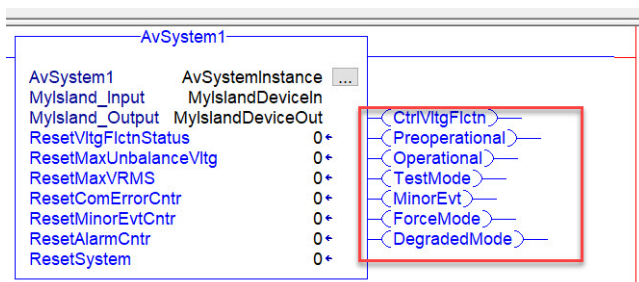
AvSystem1

AvSystem1 AvSystemInstance ...
MyIsland_Input MyIslandDeviceIn
MyIsland_Output MyIslandDeviceOut
ResetVltgFlctnStatus 0←
ResetMaxUnbalanceVltg 0←
ResetMaxVRMS 0←
ResetComErrorCntr 0←
ResetMinorEvtCntr 0←
ResetAlarmCntr 0←
ResetSystem 0←

CtrlVltgFlctn
Preoperational
Operational
TestMode
MinorEvt
ForceMode
DegradedMode